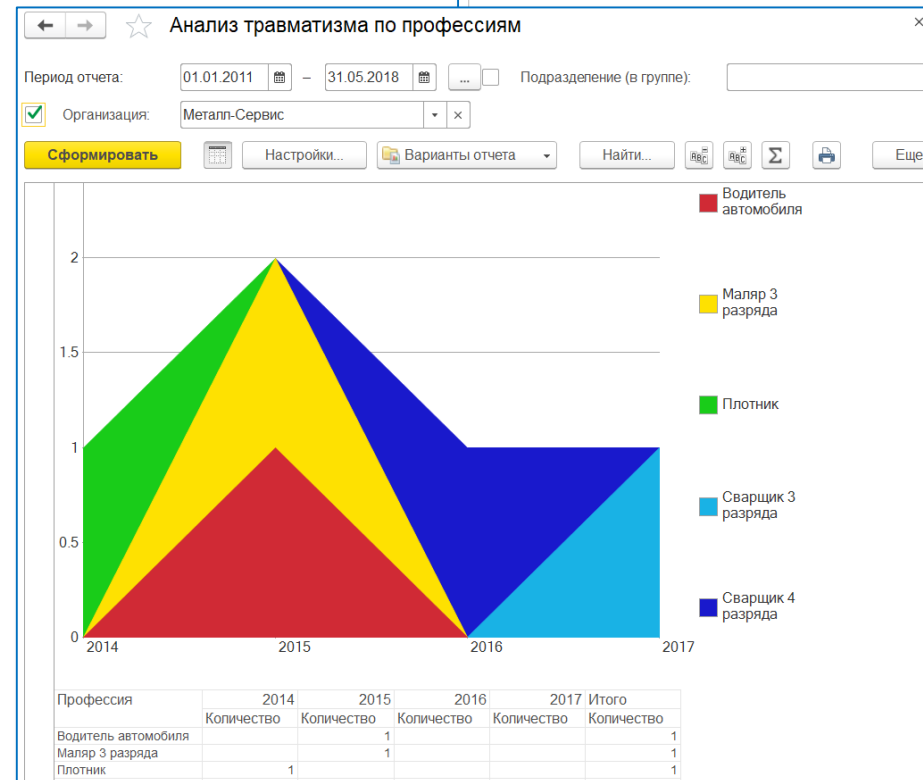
Анализ травматизма по профессиям

×

Период отчета: 01.01.2011 – 31.05.2018 ... Подразделение (в группе):

Организация: Металл-Сервис

Сформировать Настройки... Варианты отчета Найти... Σ Еще

2
1.5
1
0.5
0
2014 2015 2016 2017

Водитель автомобиля
Маляр 3 разряда
Плотник
Сварщик 3 разряда
Сварщик 4 разряда

| Профессия | 2014 | 2015 | 2016 | 2017 | Итого |
|---|---|---|---|---|---|
| | Количество | Количество | Количество | Количество | Количество |
| Водитель автомобиля | | 1 | | | 1 |
| Маляр 3 разряда | | 1 | | | 1 |
| Плотник | 1 | | | | 1 |